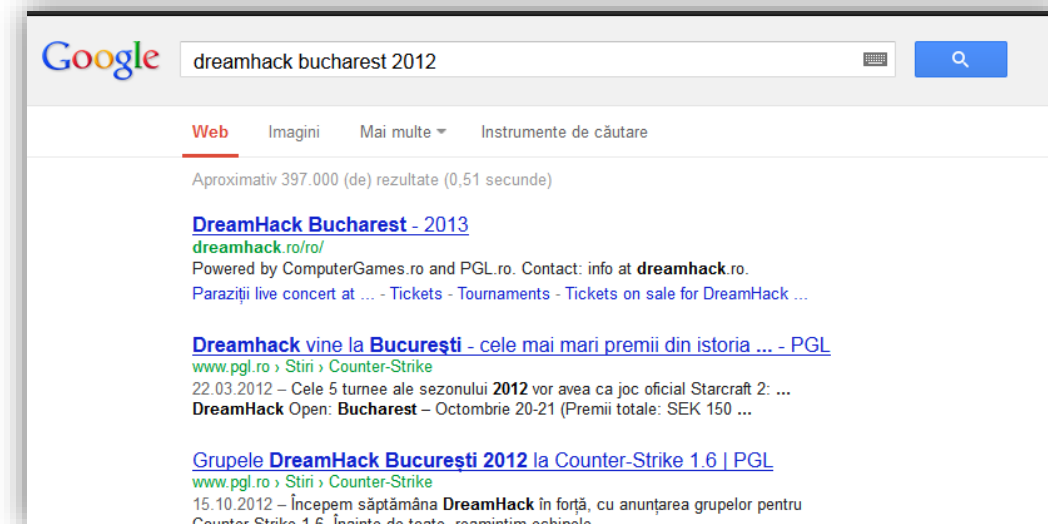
Google

dreamhack bucharest 2012

Web  Imagini  Mai multe  Instrumente de căutare

Aproximativ 397.000 (de) rezultate (0,51 secunde)

DreamHack Bucharest - 2013
dreamhack.ro/ro/
Powered by ComputerGames.ro and PGL.ro. Contact: info at dreamhack.ro.
Paraziții live concert at ... - Tickets - Tournaments - Tickets on sale for DreamHack ...

Dreamhack vine la Bucureşti - cele mai mari premii din istoria ... - PGL
www.pgl.ro › Stiri › Counter-Strike
22.03.2012 – Cele 5 turnee ale sezonului 2012 vor avea ca joc oficial Starcraft 2: ... DreamHack Open: Bucharest – Octombrie 20-21 (Premii totale: SEK 150 ...

Grupele DreamHack Bucureşti 2012 la Counter-Strike 1.6 | PGL
www.pgl.ro › Stiri › Counter-Strike
15.10.2012 – Începem săptămâna DreamHack în forță, cu anunțarea grupelor pentru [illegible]